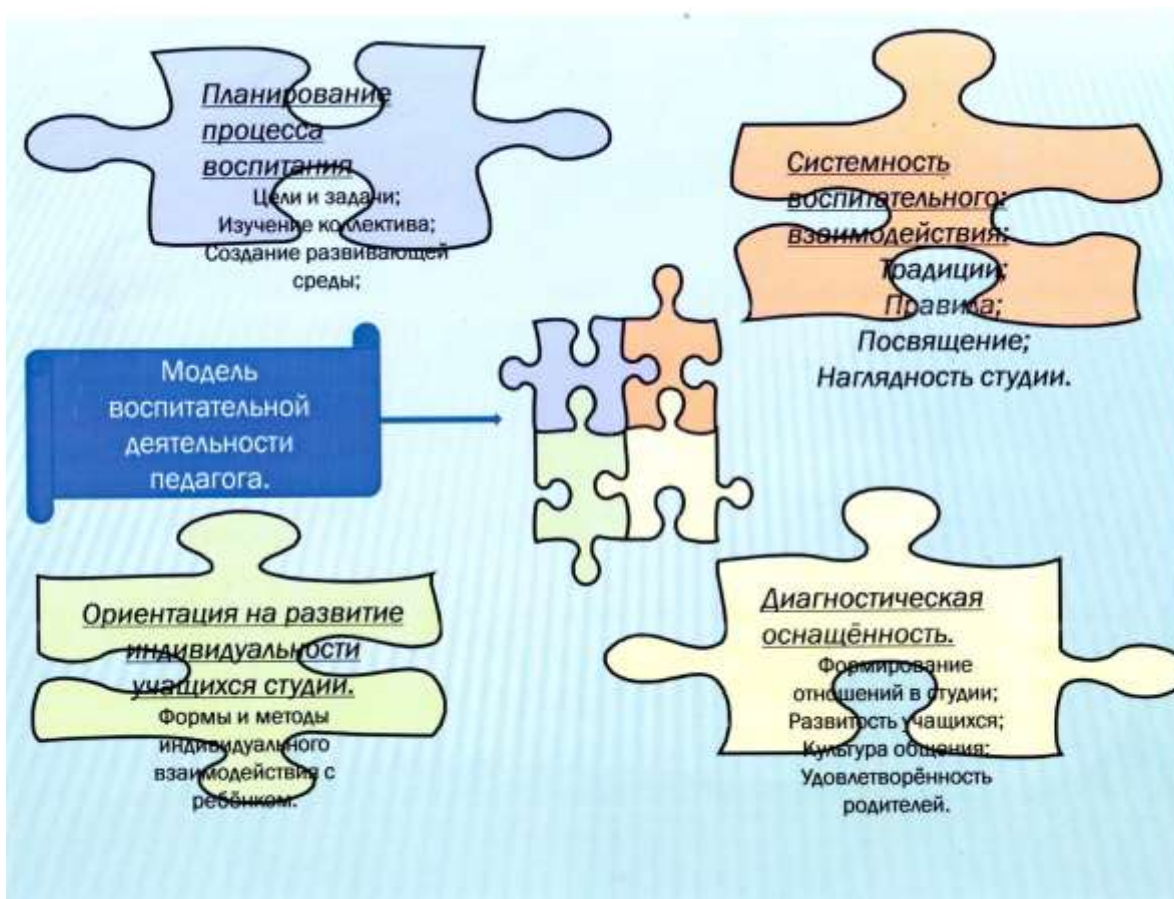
Планирование процесса воспитания
Цели и задачи;
Изучение коллектива;
Создание развивающей среды;

Системность воспитательного взаимодействия:
Традиции;
Правила;
Посвящение;
Наглядность студии.

Модель воспитательной деятельности педагога.

Ориентация на развитие индивидуальности учащихся студии.
Формы и методы индивидуального взаимодействия с ребёнком.

Диагностическая оснащённость.
Формирование отношений в студии;
Развитость учащихся;
Культура общения;
Удовлетворённость родителей.